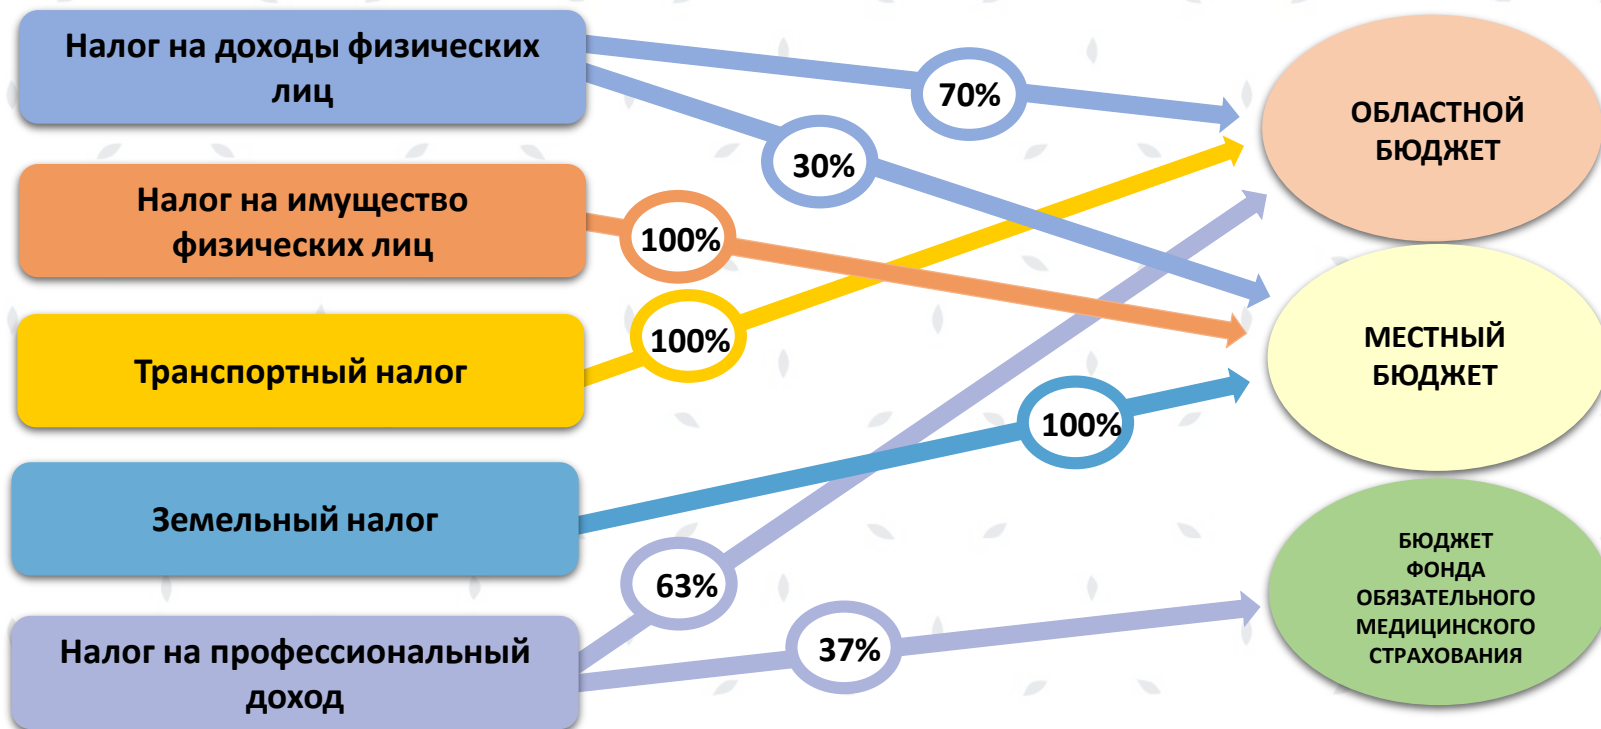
Налог на доходы физических лиц

Налог на имущество физических лиц

Транспортный налог

Земельный налог

Налог на профессиональный доход

70%

30%

100%

100%

100%

63%

37%

ОБЛАСТНОЙ БЮДЖЕТ

МЕСТНЫЙ БЮДЖЕТ

БЮДЖЕТ ФОНДА ОБЯЗАТЕЛЬНОГО МЕДИЦИНСКОГО СТРАХОВАНИЯ